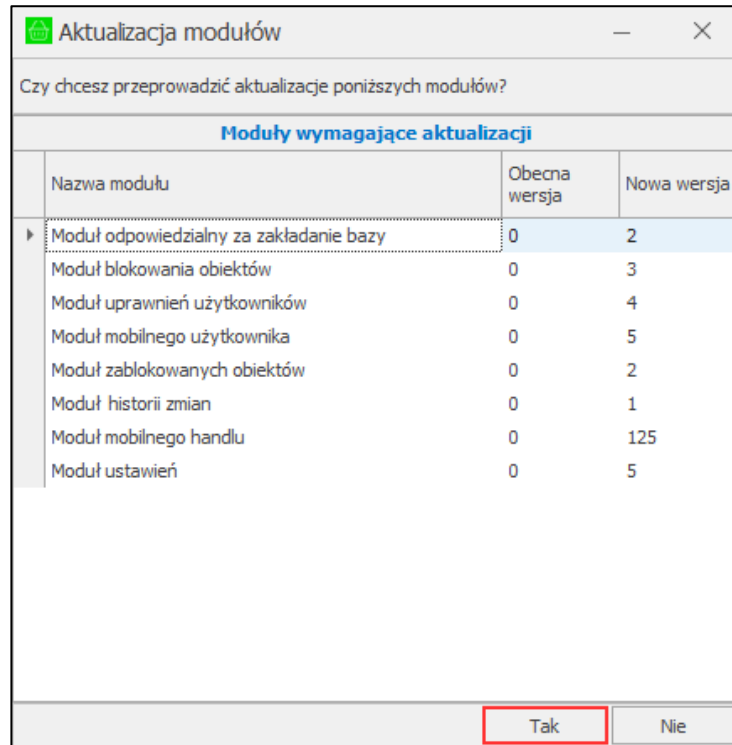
Aktualizacja modułów

Czy chcesz przeprowadzić aktualizacje poniższych modułów?

Moduły wymagające aktualizacji

| Nazwa modułu | Obecna wersja | Nowa wersja |
|---|---|---|
| Moduł odpowiedzialny za zakładanie bazy | 0 | 2 |
| Moduł blokowania obiektów | 0 | 3 |
| Moduł uprawnień użytkowników | 0 | 4 |
| Moduł mobilnego użytkownika | 0 | 5 |
| Moduł zablokowanych obiektów | 0 | 2 |
| Moduł historii zmian | 0 | 1 |
| Moduł mobilnego handlu | 0 | 125 |
| Moduł ustawień | 0 | 5 |

Tak
Nie